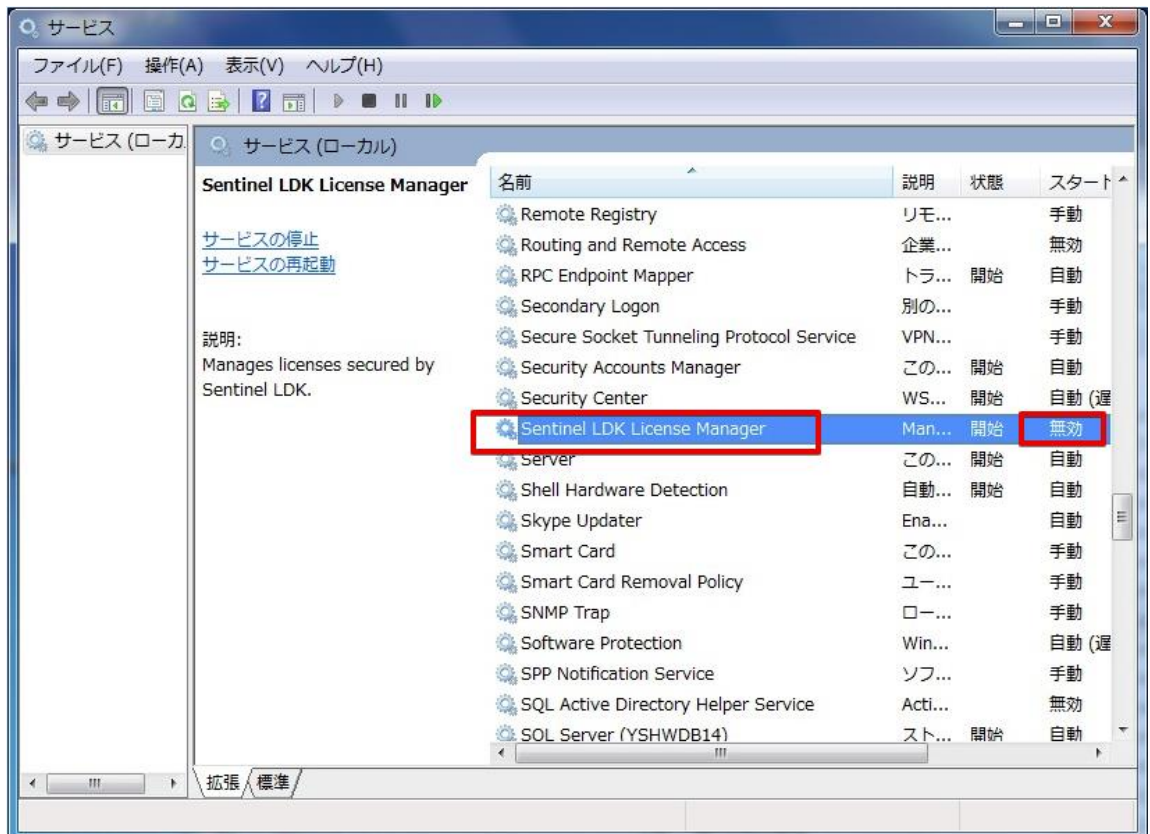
サービス

ファイル(F) 操作(A) 表示(V) ヘルプ(H)

サービス (ローカ

サービス (ローカル)

Sentinel LDK License Manager

サービスの停止
サービスの再起動

説明:
Manages licenses secured by Sentinel LDK.

| 名前 | 説明 | 状態 | スタート |
|---|---|---|---|
| Remote Registry | リモ... | | 手動 |
| Routing and Remote Access | 企業... | | 無効 |
| RPC Endpoint Mapper | トラ... | 開始 | 自動 |
| Secondary Logon | 別の... | | 手動 |
| Secure Socket Tunneling Protocol Service | VPN... | | 手動 |
| Security Accounts Manager | この... | 開始 | 自動 |
| Security Center | WS... | 開始 | 自動 (遅 |
| Sentinel LDK License Manager | Man... | 開始 | 無効 |
| Server | この... | 開始 | 自動 |
| Shell Hardware Detection | 自動... | 開始 | 自動 |
| Skype Updater | Ena... | | 自動 |
| Smart Card | この... | | 手動 |
| Smart Card Removal Policy | ユー... | | 手動 |
| SNMP Trap | ロー... | | 手動 |
| Software Protection | Win... | | 自動 (遅 |
| SPP Notification Service | ソフ... | | 手動 |
| SQL Active Directory Helper Service | Acti... | | 無効 |
| SQL Server (YSHWDB14) | スト... | 開始 | 自動 |

拡張 標準